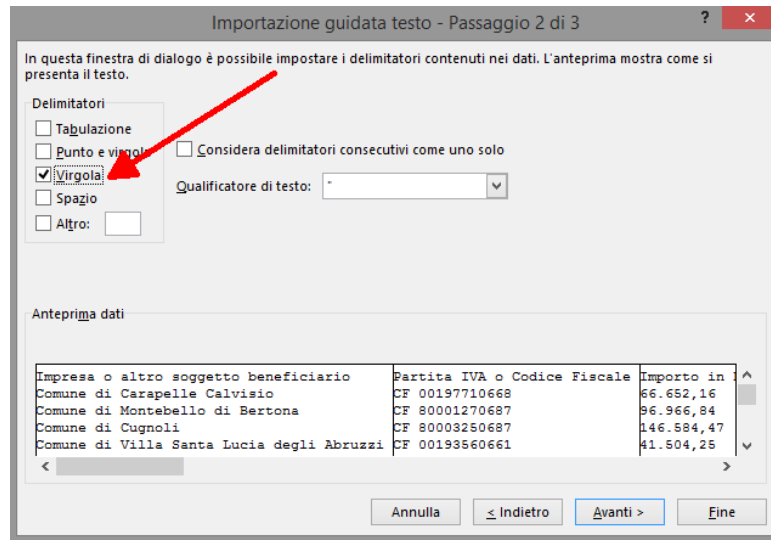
Importazione guidata testo - Passaggio 2 di 3

?

In questa finestra di dialogo è possibile impostare i delimitatori contenuti nei dati. L'anteprima mostra come si presenta il testo.

Delimitatori

Tabulazione

Punto e virgola

Virgola

Spazio

Altro:

Considera delimitatori consecutivi come uno solo

Qualificatore di testo: "

Anteprima dati

| Impresa o altro soggetto beneficiario | Partita IVA o Codice Fiscale | Importo in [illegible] |
|---|---|---|
| Comune di Carapelle Calvisio | CF 00197710668 | 66.652,16 |
| Comune di Montebello di Bertona | CF 80001270687 | 96.966,84 |
| Comune di Cugnoli | CF 80003250687 | 146.584,47 |
| Comune di Villa Santa Lucia degli Abruzzi | CF 00193560661 | 41.504,25 |

Annulla

< Indietro

Avanti >

Fine